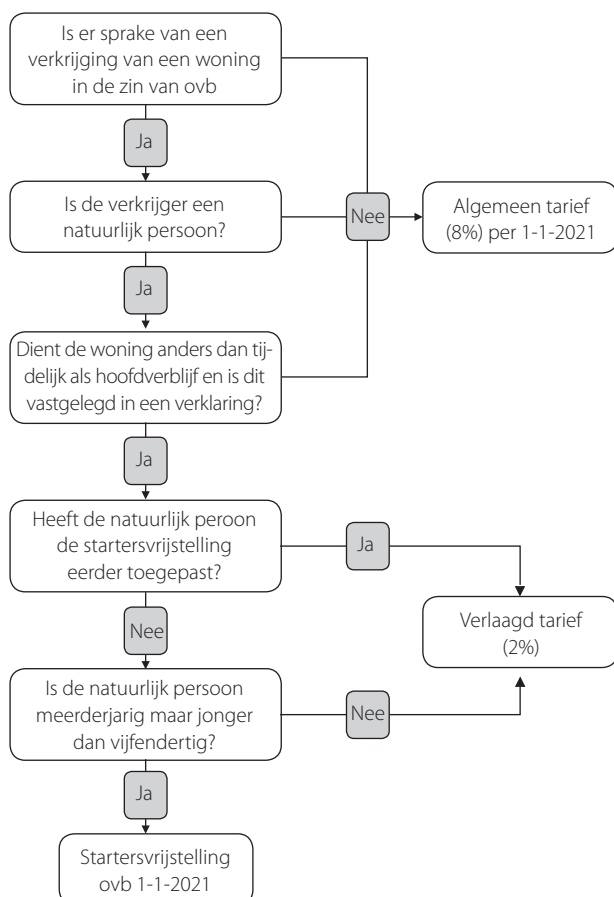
Is er sprake van een verkrijging van een woning in de zin van ovb

Ja

Is de verkrijger een natuurlijk persoon?

Nee

Algemeen tarief (8%) per 1-1-2021

Ja

Dient de woning anders dan tijdelijk als hoofdverblijf en is dit vastgelegd in een verklaring?

Ja

Heeft de natuurlijk peroon de startersvrijstelling eerder toegepast?

Ja

Verlaagd tarief (2%)

Nee

Is de natuurlijk persoon meerderjarig maar jonger dan vijfendertig?

Nee

Ja

Startersvrijstelling ovb 1-1-2021